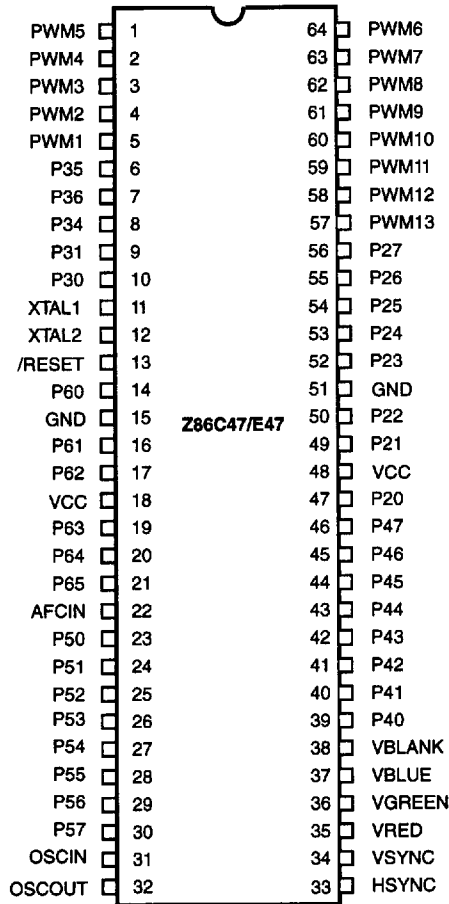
PWM5 1
PWM4 2
PWM3 3
PWM2 4
PWM1 5
P35 6
P36 7
P34 8
P31 9
P30 10
XTAL1 11
XTAL2 12
/RESET 13
P60 14
GND 15
P61 16
P62 17
VCC 18
P63 19
P64 20
P65 21
AFCIN 22
P50 23
P51 24
P52 25
P53 26
P54 27
P55 28
P56 29
P57 30
OSCIN 31
OSCOUT 32

Z86C47/E47

64 PWM6
63 PWM7
62 PWM8
61 PWM9
60 PWM10
59 PWM11
58 PWM12
57 PWM13
56 P27
55 P26
54 P25
53 P24
52 P23
51 GND
50 P22
49 P21
48 VCC
47 P20
46 P47
45 P46
44 P45
43 P44
42 P43
41 P42
40 P41
39 P40
38 VBLANK
37 VBLUE
36 VGREEN
35 VRED
34 VSYNC
33 HSYNC